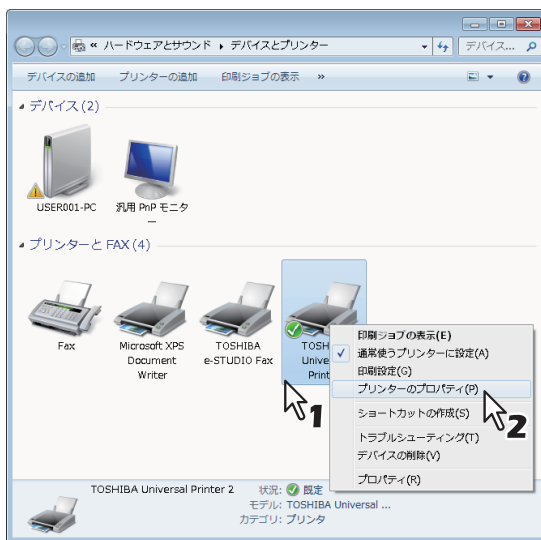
« ハードウェアとサウンド ▸ デバイスとプリンター
デバイス...

デバイスの追加　プリンターの追加　印刷ジョブの表示　»

デバイス (2)

USER001-PC
汎用 PnP モニター

プリンターと FAX (4)

Fax
Microsoft XPS Document Writer
TOSHIBA e-STUDIO Fax
TOSH Unive Print

1

印刷ジョブの表示(E)
通常使うプリンターに設定(A)
印刷設定(G)
プリンターのプロパティ(P)
ショートカットの作成(S)
トラブルシューティング(T)
デバイスの削除(V)
プロパティ(R)

2

TOSHIBA Universal Printer 2　状況: 既定
モデル: TOSHIBA Universal ...
カテゴリ: プリンタ